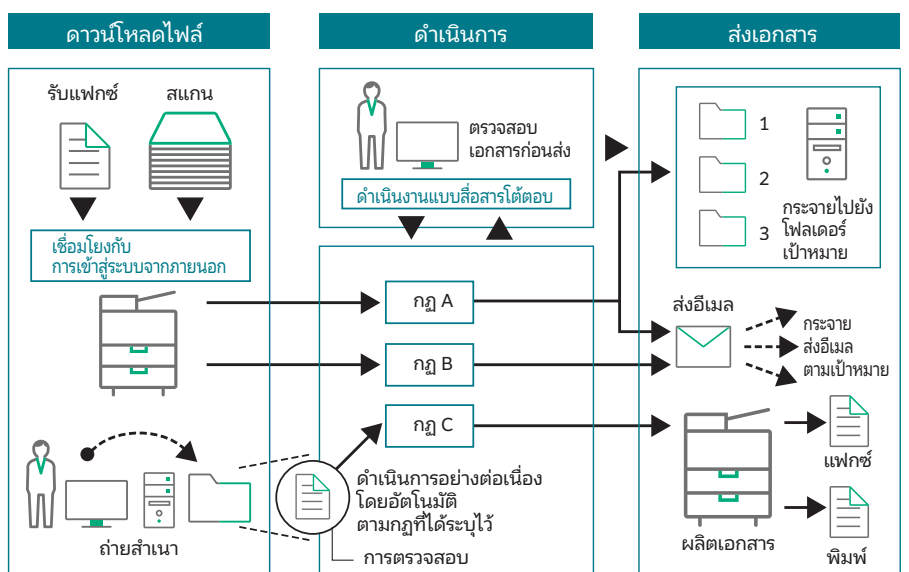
ดาวน์โหลดไฟล์

รับแฟกซ์

สแกน

เชื่อมโยงกับการเข้าสู่ระบบจากภายนอก

ถ่ายสำเนา

ดำเนินการ

ตรวจสอบเอกสารก่อนส่ง

ดำเนินงานแบบสื่อสารโต้ตอบ

กฎ A

กฎ B

กฎ C

ดำเนินการอย่างต่อเนื่องโดยอัตโนมัติตามกฎที่ได้ระบุไว้

การตรวจสอบ

ส่งเอกสาร

1

2

3

กระจายไปยังโฟลเดอร์เป้าหมาย

ส่งอีเมล

กระจายส่งอีเมลตามเป้าหมาย

ผลิตเอกสาร

แฟกซ์

พิมพ์